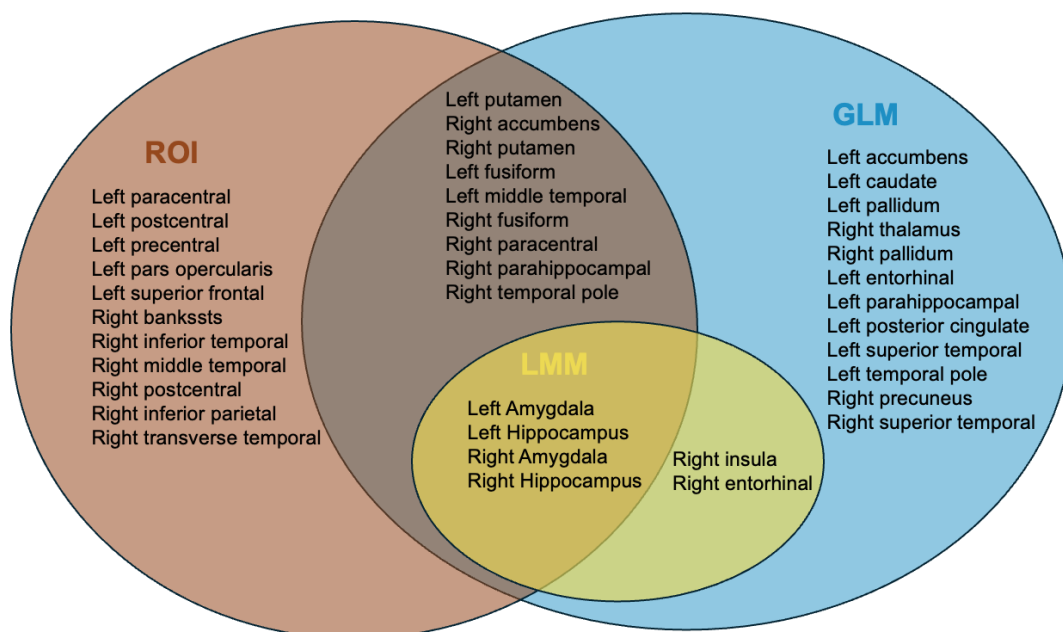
ROI

Left paracentral
Left postcentral
Left precentral
Left pars opercularis
Left superior frontal
Right bankssts
Right inferior temporal
Right middle temporal
Right postcentral
Right inferior parietal
Right transverse temporal

Left putamen
Right accumbens
Right putamen
Left fusiform
Left middle temporal
Right fusiform
Right paracentral
Right parahippocampal
Right temporal pole

GLM

Left accumbens
Left caudate
Left pallidum
Right thalamus
Right pallidum
Left entorhinal
Left parahippocampal
Left posterior cingulate
Left superior temporal
Left temporal pole
Right precuneus
Right superior temporal

LMM

Left Amygdala
Left Hippocampus
Right Amygdala
Right Hippocampus

Right insula
Right entorhinal